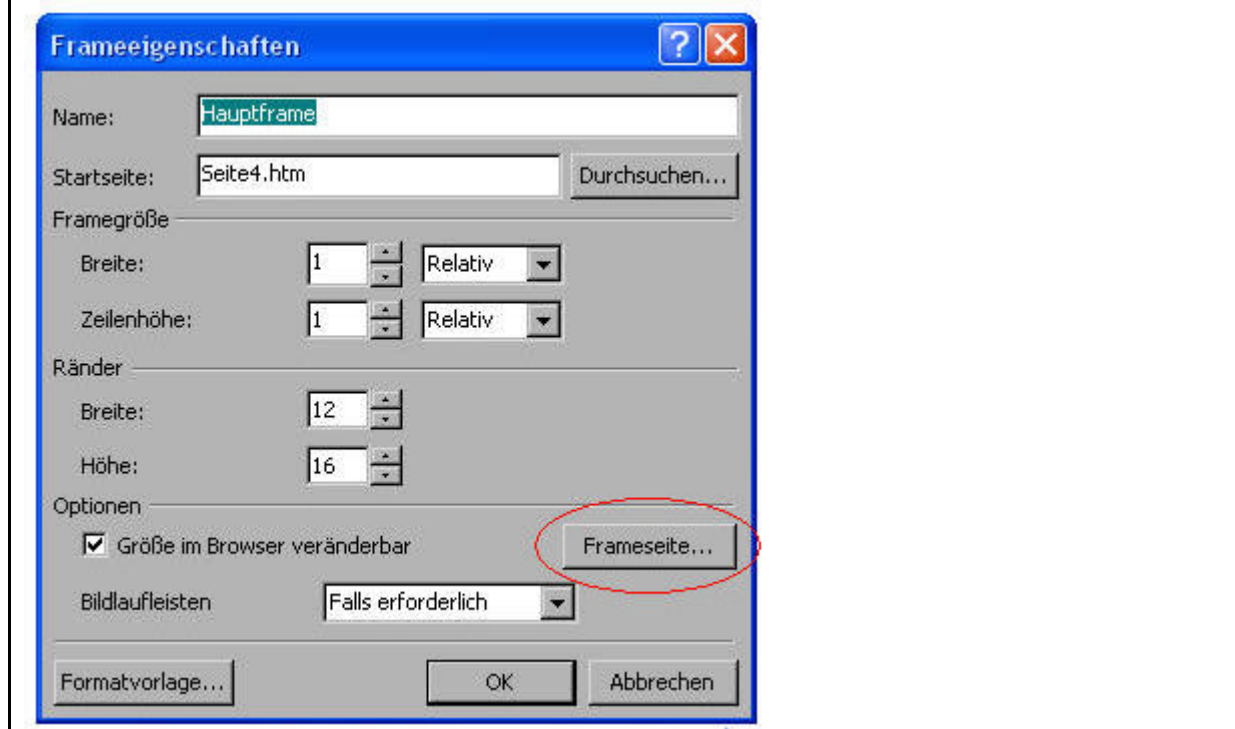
Frameeigenschaften

?

Name: Hauptframe

Startseite: Seite4.htm Durchsuchen...

Framegröße

Breite: 1 Relativ

Zeilenhöhe: 1 Relativ

Ränder

Breite: 12

Höhe: 16

Optionen

Größe im Browser veränderbar

Frameseite...

Bildlaufleisten Falls erforderlich

Formatvorlage... OK Abbrechen